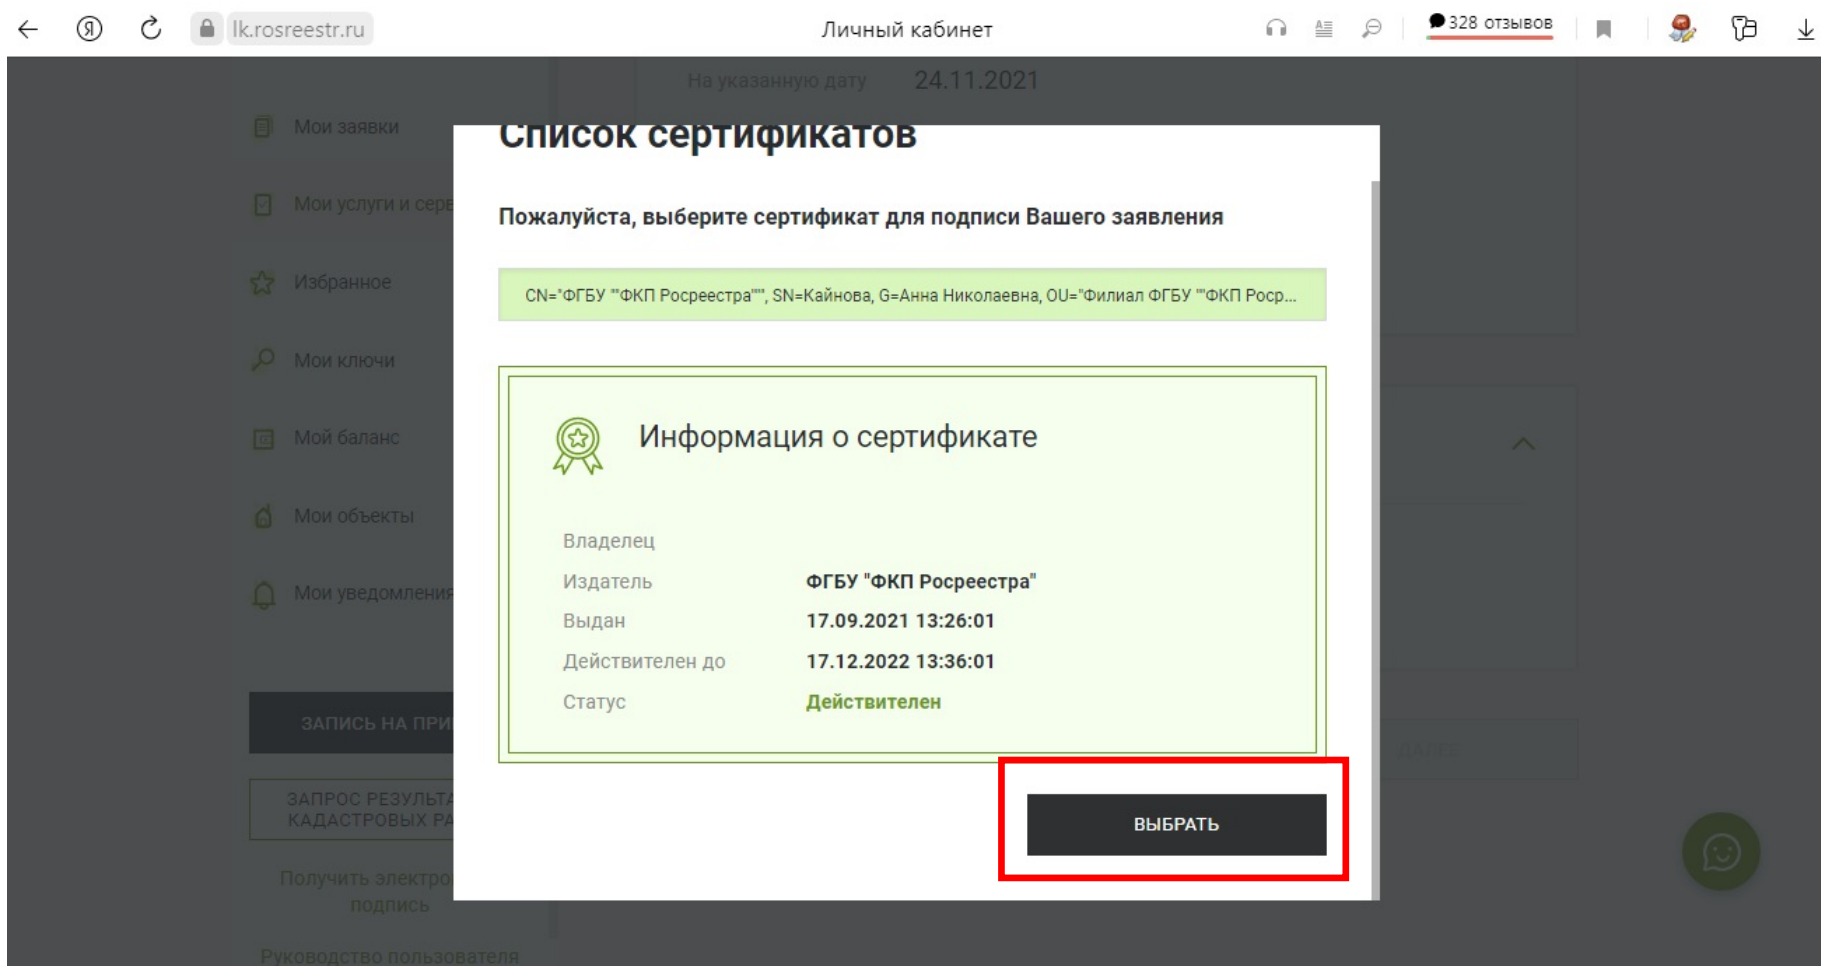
lk.rosreestr.ru

Личный кабинет

328 отзывов

На указанную дату 24.11.2021

Мои заявки

Мои услуги и серв

Избранное

Мои ключи

Мой баланс

Мои объекты

Мои уведомления

ЗАПИСЬ НА ПРИ

ЗАПРОС РЕЗУЛЬТА КАДАСТРОВЫХ РА

Получить электро подпись

Руководство пользователя

Список сертификатов

Пожалуйста, выберите сертификат для подписи Вашего заявления

CN="ФГБУ ""ФКП Росреестра""", SN=Кайнова, G=Анна Николаевна, OU="Филиал ФГБУ ""ФКП Роср...

Информация о сертификате

Владелец

Издатель ФГБУ "ФКП Росреестра"

Выдан 17.09.2021 13:26:01

Действителен до 17.12.2022 13:36:01

Статус Действителен

ВЫБРАТЬ

ДАЛЕЕ